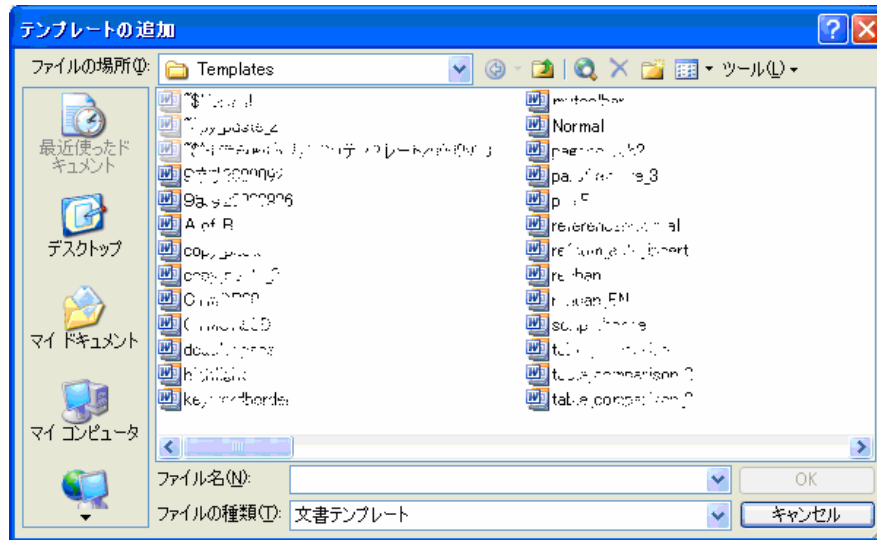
テンプレートの追加

ファイルの場所(I): Templates

ツール(L)

最近使ったドキュメント

デスクトップ

マイ ドキュメント

マイ コンピュータ

~$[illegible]
~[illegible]_paste_2
~$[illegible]
9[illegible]
9a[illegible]
A of B
copy_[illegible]
copy_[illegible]_2
C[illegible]
C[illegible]
dou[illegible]
h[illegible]
key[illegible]border

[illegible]toolbar
Normal
page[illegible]
pa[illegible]e_3
p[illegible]
reference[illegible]
re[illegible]
re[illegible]
r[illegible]_EN
s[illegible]
t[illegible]
table_comparison_2
table_comparison_2

ファイル名(N):

OK

ファイルの種類(T): 文書テンプレート

キャンセル